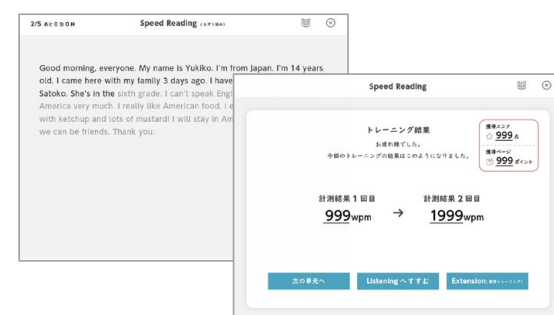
2/5 あと0分0秒

Speed Reading (もぎり読み)

Good morning, everyone. My name is Yukiko. I'm from Japan. I'm 14 years old. I came here with my family 3 days ago. I have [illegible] Satoko. She's in the sixth grade. I can't speak Engl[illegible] America very much. I really like American food. I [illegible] with ketchup and lots of mustard! I will stay in Am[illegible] we can be friends. Thank you.

Speed Reading

トレーニング結果

お疲れ様でした。
今回のトレーニングの結果は次のようになりました。

獲得スコア
999点

獲得ページ
999ポイント

計測結果 1 回目
999wpm

計測結果 2 回目
1999wpm

次の単元へ

Listening へすすむ

Extension: (発展トレーニング)